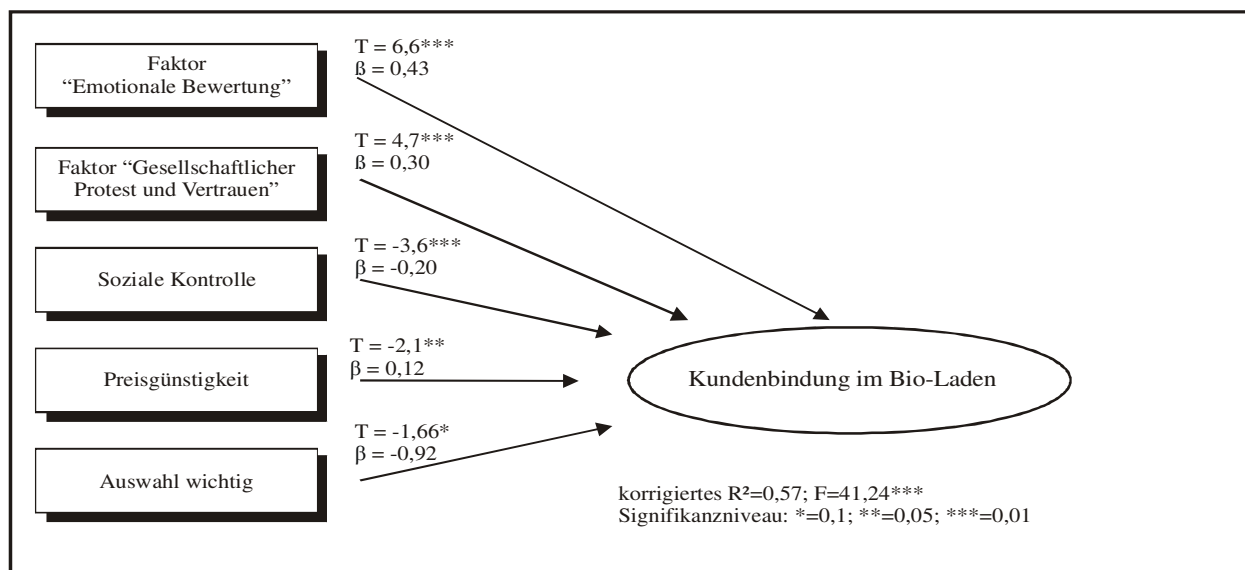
Faktor "Emotionale Bewertung"

T = 6,6***
ß = 0,43

Faktor "Gesellschaftlicher Protest und Vertrauen"

T = 4,7***
ß = 0,30

Soziale Kontrolle

T = -3,6***
β = -0,20

Preisgünstigkeit

T = -2,1**
β = 0,12

Auswahl wichtig

T = -1,66*
β = -0,92

Kundenbindung im Bio-Laden

korrigiertes R²=0,57; F=41,24***
Signifikanzniveau: *=0,1; **=0,05; ***=0,01